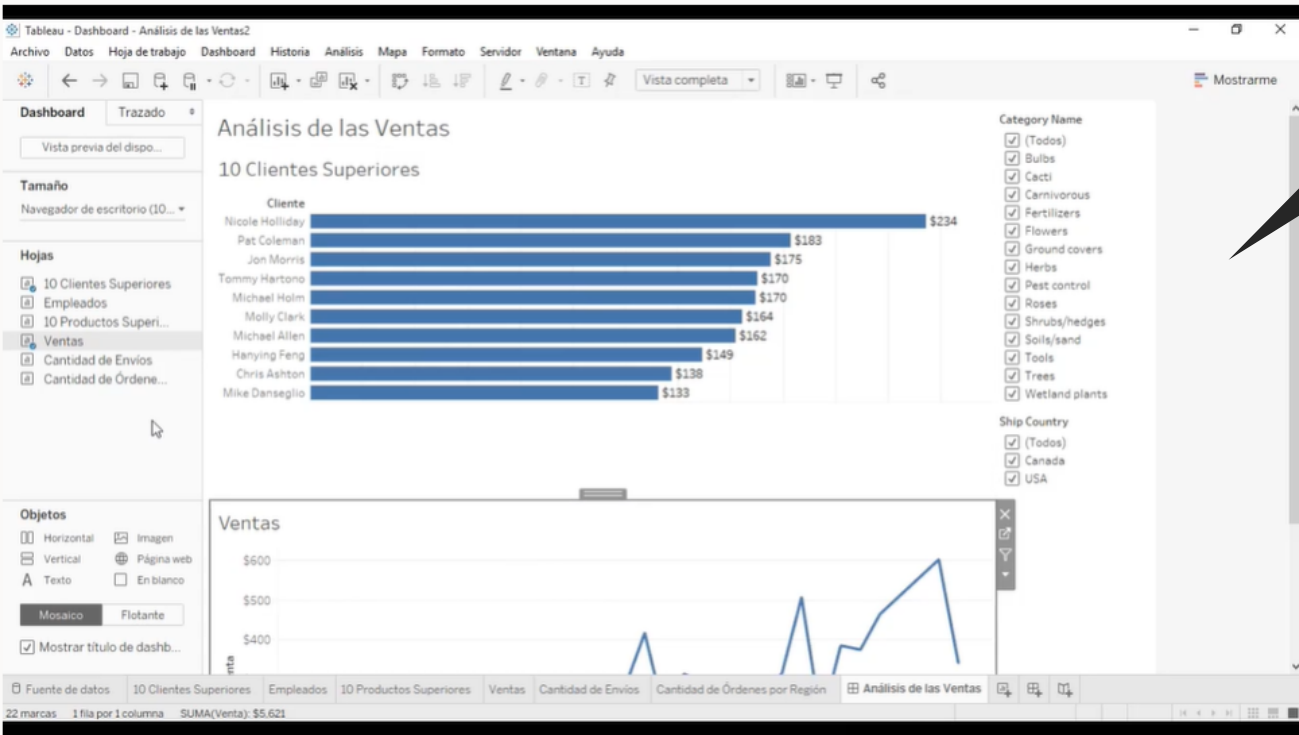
Tableau - Dashboard - Análisis de las Ventas2

Archivo Datos Hoja de trabajo Dashboard Historia Análisis Mapa Formato Servidor Ventana Ayuda

Vista completa

Mostrarme

Dashboard Trazado

Vista previa del dispo...

Tamaño

Navegador de escritorio (10...

Hojas

10 Clientes Superiores
Empleados
10 Productos Superi...
Ventas
Cantidad de Envíos
Cantidad de Órdene...

Objetos

Horizontal
Imagen
Vertical
Página web
Texto
En blanco

Mosaico Flotante

Mostrar título de dashb...

Análisis de las Ventas

10 Clientes Superiores

| Cliente | |
|---|---|
| Nicole Holliday | $234 |
| Pat Coleman | $183 |
| Jon Morris | $175 |
| Tommy Hartono | $170 |
| Michael Holm | $170 |
| Molly Clark | $164 |
| Michael Allen | $162 |
| Hanying Feng | $149 |
| Chris Ashton | $138 |
| Mike Danseglio | $133 |

Category Name
(Todos)
Bulbs
Cacti
Carnivorous
Fertilizers
Flowers
Ground covers
Herbs
Pest control
Roses
Shrubs/hedges
Soils/sand
Tools
Trees
Wetland plants

Ship Country
(Todos)
Canada
USA

Ventas

$600
$500
$400
nta

Fuente de datos 10 Clientes Superiores Empleados 10 Productos Superiores Ventas Cantidad de Envíos Cantidad de Órdenes por Región Análisis de las Ventas

22 marcas 1 fila por 1 columna SUMA(Venta): $5,621